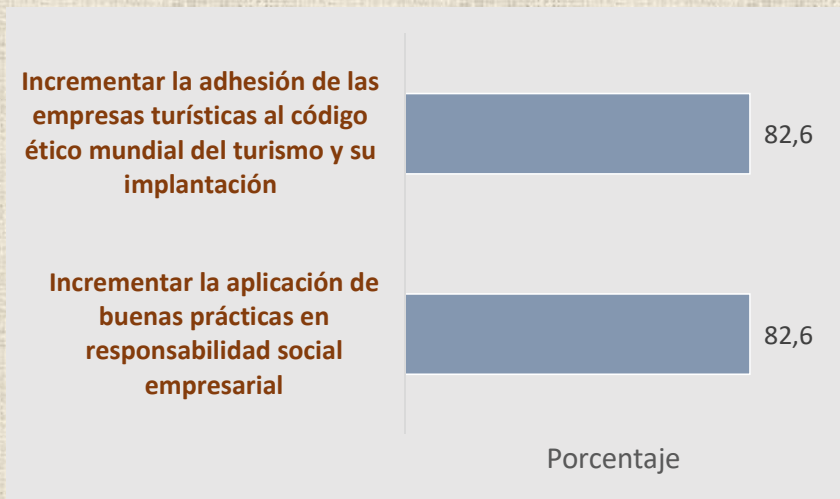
Incrementar la adhesión de las empresas turísticas al código ético mundial del turismo y su implantación

82,6

Incrementar la aplicación de buenas prácticas en responsabilidad social empresarial

82,6

Porcentaje